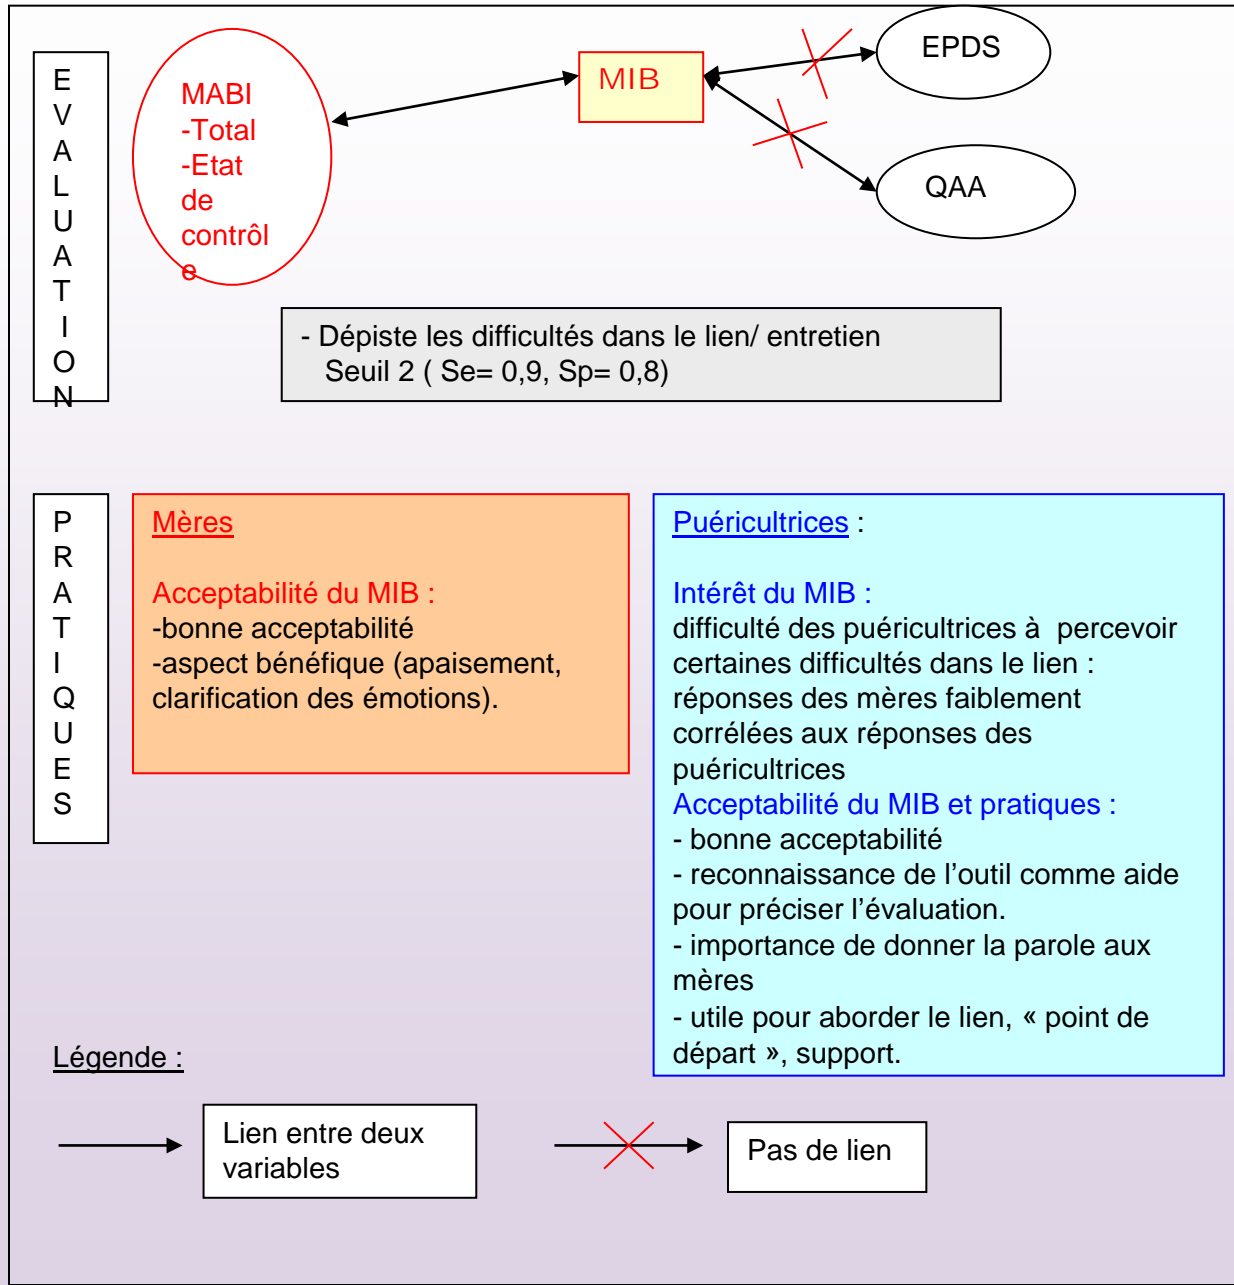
E V A L U A T I O N

MABI
-Total
-Etat de contrôle

MIB

EPDS

QAA

- Dépiste les difficultés dans le lien/ entretien
Seuil 2 ( Se= 0,9, Sp= 0,8)

P R A T I Q U E S

Mères

Acceptabilité du MIB :
-bonne acceptabilité
-aspect bénéfique (apaisement, clarification des émotions).

Puéricultrices :

Intérêt du MIB :
difficulté des puéricultrices à percevoir certaines difficultés dans le lien : réponses des mères faiblement corrélées aux réponses des puéricultrices
Acceptabilité du MIB et pratiques :
- bonne acceptabilité
- reconnaissance de l'outil comme aide pour préciser l'évaluation.
- importance de donner la parole aux mères
- utile pour aborder le lien, « point de départ », support.

Légende :

Lien entre deux variables

Pas de lien